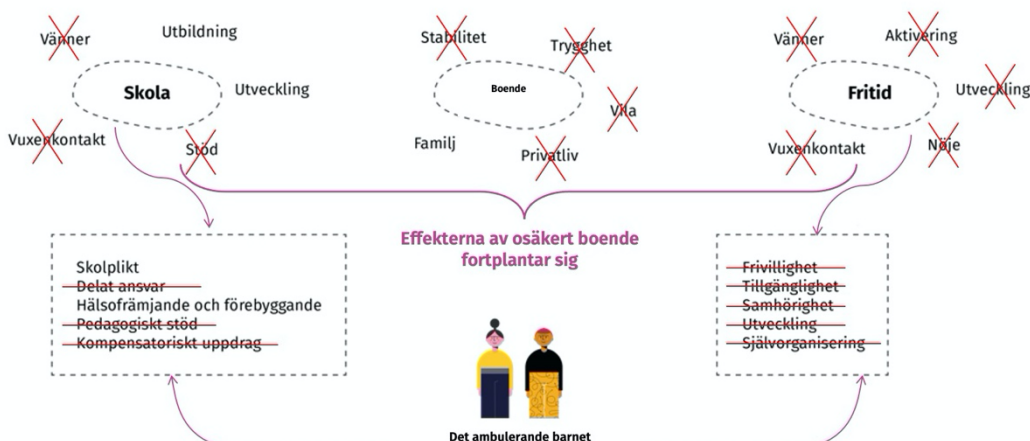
Vänner
Utbildning
Skola
Utveckling
Vuxenkontakt
Stöd

Stabilitet
Trygghet
Boende
Vila
Familj
Privatliv

Vänner
Aktivering
Fritid
Utveckling
Vuxenkontakt
Nöje

Effekterna av osäkert boende fortplantar sig

Skolplikt
Delat ansvar
Hälsofrämjande och förebyggande
Pedagogiskt stöd
Kompensatoriskt uppdrag

Frivillighet
Tillgänglighet
Samhörighet
Utveckling
Självorganisering

Det ambulerande barnet